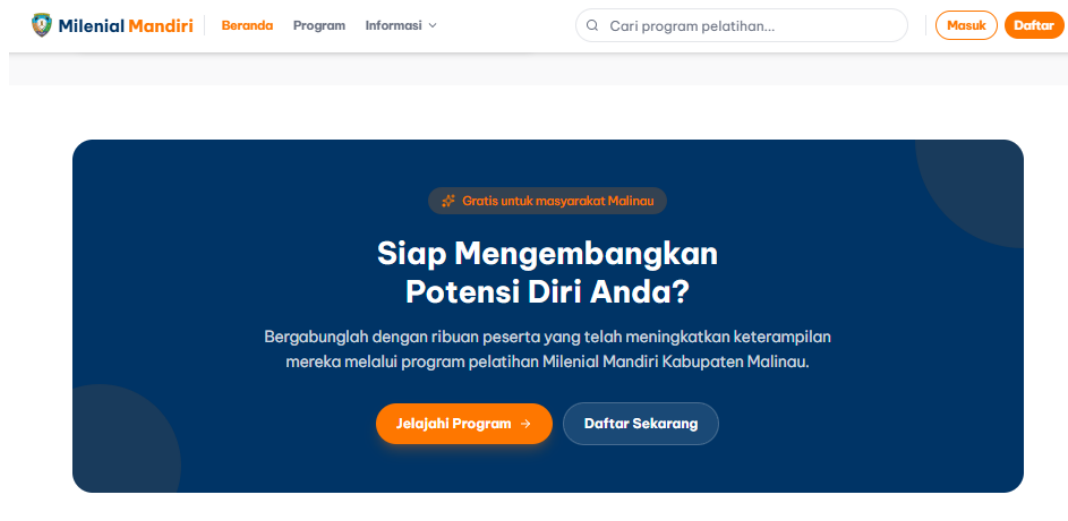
Milenial Mandiri Beranda Program Informasi

Cari program pelatihan...

Masuk Daftar

Gratis untuk masyarakat Malinau

Siap Mengembangkan Potensi Diri Anda?

Bergabunglah dengan ribuan peserta yang telah meningkatkan keterampilan mereka melalui program pelatihan Milenial Mandiri Kabupaten Malinau.

Jelajahi Program →

Daftar Sekarang